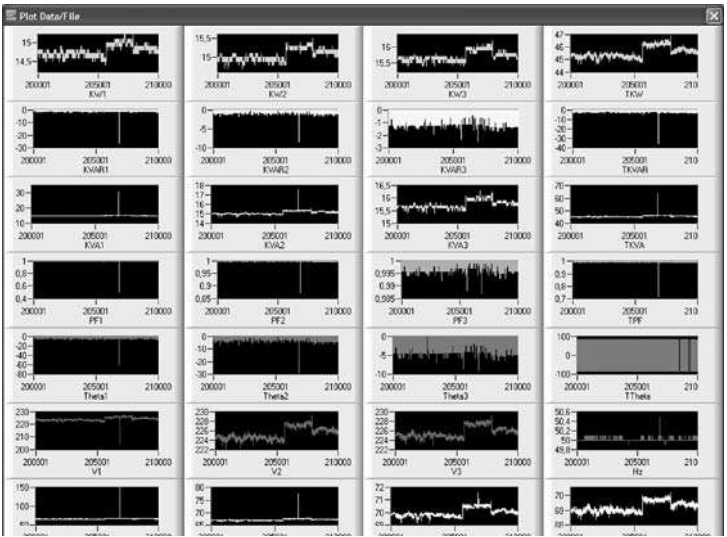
Plot Data/File

15
14.5
200001 205001 210000
KW1

15,5
15
200001 205001 210000
KW2

16
15,5
200001 205001 210000
KW3

47
46
45
44
200001 205001 210
TKW

0
-10
-20
-30
200001 205001 210000
KVAR1

0
-5
-10
200001 205001 210000
KVAR2

0
-1
-2
-3
200001 205001 210000
KVAR3

0
-10
-20
-30
-40
200001 205001 210
TKVAR

30
20
10
200001 205001 210000
KVA1

18
17
16
15
14
200001 205001 210000
KVA2

16,5
16
15,5
15
200001 205001 210000
KVA3

70
60
50
40
200001 205001 210
TKVA

1
0,8
0,6
0,4
200001 205001 210000
PF1

1
0,95
0,9
0,85
200001 205001 210000
PF2

1
0,995
0,99
0,985
200001 205001 210000
PF3

1
0,9
0,8
0,7
200001 205001 210
TPF

0
-20
-40
-60
-80
200001 205001 210000
Theta1

0
-10
-20
-30
200001 205001 210000
Theta2

0
-5
-10
200001 205001 210000
Theta3

100
0
-100
200001 205001 210
TTheta

230
220
210
200
200001 205001 210000
V1

230
228
226
224
222
200001 205001 210000
V2

230
228
226
224
222
200001 205001 210000
V3

50,6
50,4
50,2
50
49,8
200001 205001 210
Hz

150
100
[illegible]

80
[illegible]

72
70
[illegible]

70
68
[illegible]